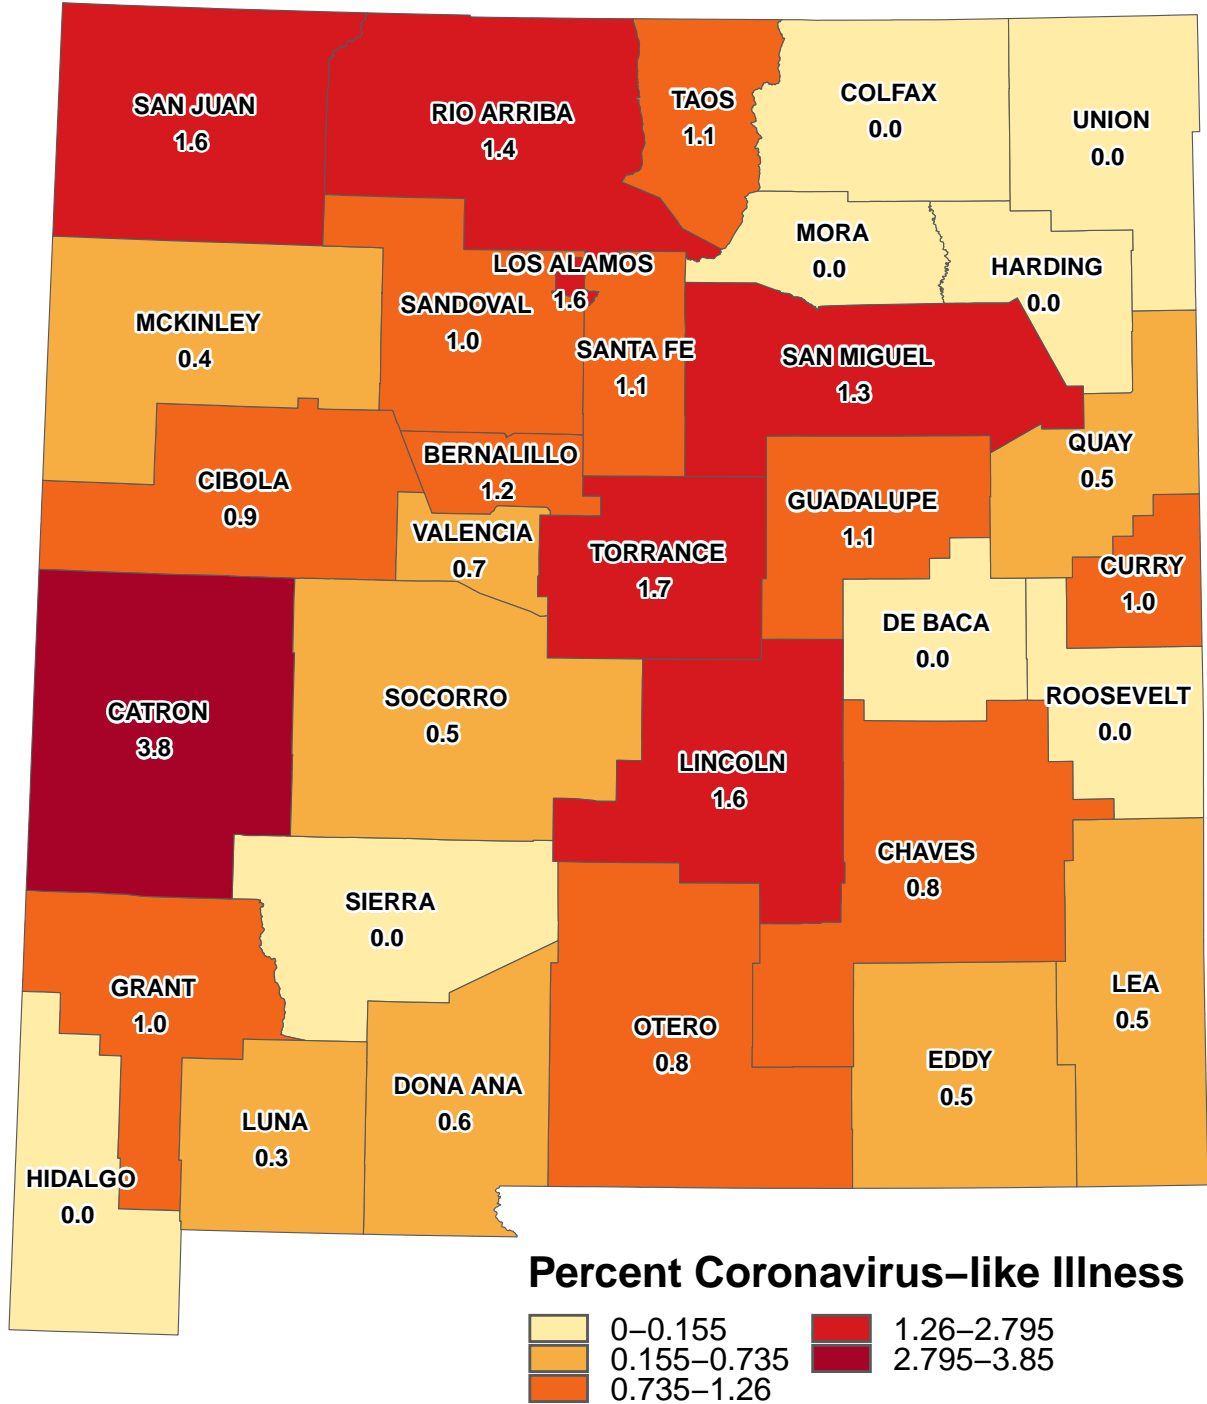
SAN JUAN
1.6

RIO ARRIBA
1.4

TAOS
1.1

COLFAX
0.0

UNION
0.0

MORA
0.0

HARDING
0.0

LOS ALAMOS
1.6

SANDOVAL
1.0

MCKINLEY
0.4

SANTA FE
1.1

SAN MIGUEL
1.3

QUAY
0.5

CIBOLA
0.9

BERNALILLO
1.2

VALENCIA
0.7

TORRANCE
1.7

GUADALUPE
1.1

CURRY
1.0

DE BACA
0.0

ROOSEVELT
0.0

CATRON
3.8

SOCORRO
0.5

LINCOLN
1.6

CHAVES
0.8

SIERRA
0.0

GRANT
1.0

OTERO
0.8

LEA
0.5

DONA ANA
0.6

EDDY
0.5

LUNA
0.3

HIDALGO
0.0

Percent Coronavirus−like Illness
0−0.155
0.155−0.735
0.735−1.26
1.26−2.795
2.795−3.85